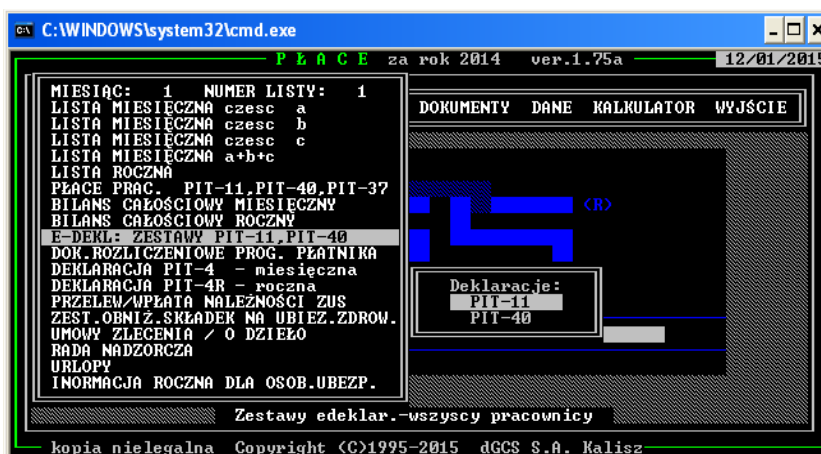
C:\WINDOWS\system32\cmd.exe

P Ł A C E za rok 2014 ver.1.75a 12/01/2015

MIESIĄC: 1 NUMER LISTY: 1
LISTA MIESIĘCZNA czesc a
LISTA MIESIĘCZNA czesc b
LISTA MIESIĘCZNA czesc c
LISTA MIESIĘCZNA a+b+c
LISTA ROCZNA
PŁACE PRAC. PIT-11,PIT-40,PIT-37
BILANS CAŁOŚCIOWY MIESIĘCZNY
BILANS CAŁOŚCIOWY ROCZNY
E-DEKL: ZESTAWY PIT-11,PIT-40
DOK.ROZLICZENIOWE PROG. PŁATNIKA
DEKLARACJA PIT-4 - miesięczna
DEKLARACJA PIT-4R - roczna
PRZELEW/WPŁATA NALEŻNOŚCI ZUS
ZEST.OBNIŻ.SKŁADEK NA UBIEZ.ZDROW.
UMOWY ZLECENIA / O DZIEŁO
RADA NADZORCZA
URLOPY
INORMACJA ROCZNA DLA OSOB.UBEZP.

DOKUMENTY DANE KALKULATOR WYJŚCIE

<R>

Deklaracje:
PIT-11
PIT-40

Zestawy edeklar.-wszyscy pracownicy

kopia nielegalna Copyright (C)1995-2015 dGCS S.A. Kalisz